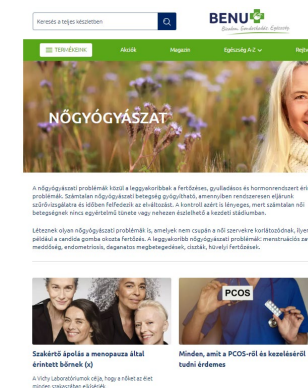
Keresés a teljes készletben

BENU
Bizalom. Gondoskodás. Egészség

TERMÉKEINK | Akciók | Magazin | Egészség A-Z | Rejtv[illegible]

NŐGYÓGYÁSZAT

A nőgyógyászati problémák közül a leggyakoribbak a fertőzéses, gyulladásos és hormonrendszeri eré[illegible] problémák. Számtalan nőgyógyászati betegség gyógyítható, amennyiben rendszeresen eljárunk szűrővizsgálatra és időben felfedezik az elváltozást. A kontroll azért is lényeges, mert számtalan nő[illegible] betegségnek nincs egyértelmű tünete vagy nehezen észlelhető a kezdeti stádiumban.

Léteznek olyan nőgyógyászati problémák is, amelyek nem csupán a női szervekre korlátozódnak, ilyen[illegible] például a candida gomba okozta fertőzés. A leggyakoribb nőgyógyászati problémák: menstruációs za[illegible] meddőség, endometriosis, daganatos megbetegedések, ciszták, hüvelyi fertőzések.

PCOS

Szakértő ápolás a menopauza által érintett bőrnek (x)

A Vichy Laboratóriumok célja, hogy a nőket az élet minden szakaszában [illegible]

Minden, amit a PCOS-ről és kezeléséről tudni érdemes